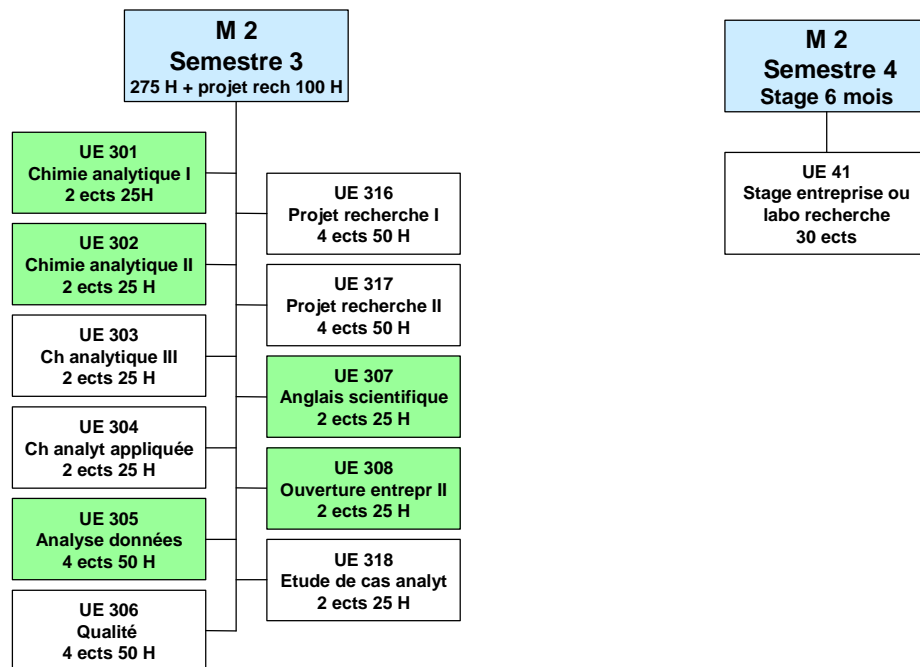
M 2
Semestre 3
275 H + projet rech 100 H

UE 301
Chimie analytique I
2 ects 25H

UE 302
Chimie analytique II
2 ects 25 H

UE 303
Ch analytique III
2 ects 25 H

UE 304
Ch analyt appliquée
2 ects 25 H

UE 305
Analyse données
4 ects 50 H

UE 306
Qualité
4 ects 50 H

UE 316
Projet recherche I
4 ects 50 H

UE 317
Projet recherche II
4 ects 50 H

UE 307
Anglais scientifique
2 ects 25 H

UE 308
Ouverture entrepr II
2 ects 25 H

UE 318
Etude de cas analyt
2 ects 25 H

M 2
Semestre 4
Stage 6 mois

UE 41
Stage entreprise ou labo recherche
30 ects